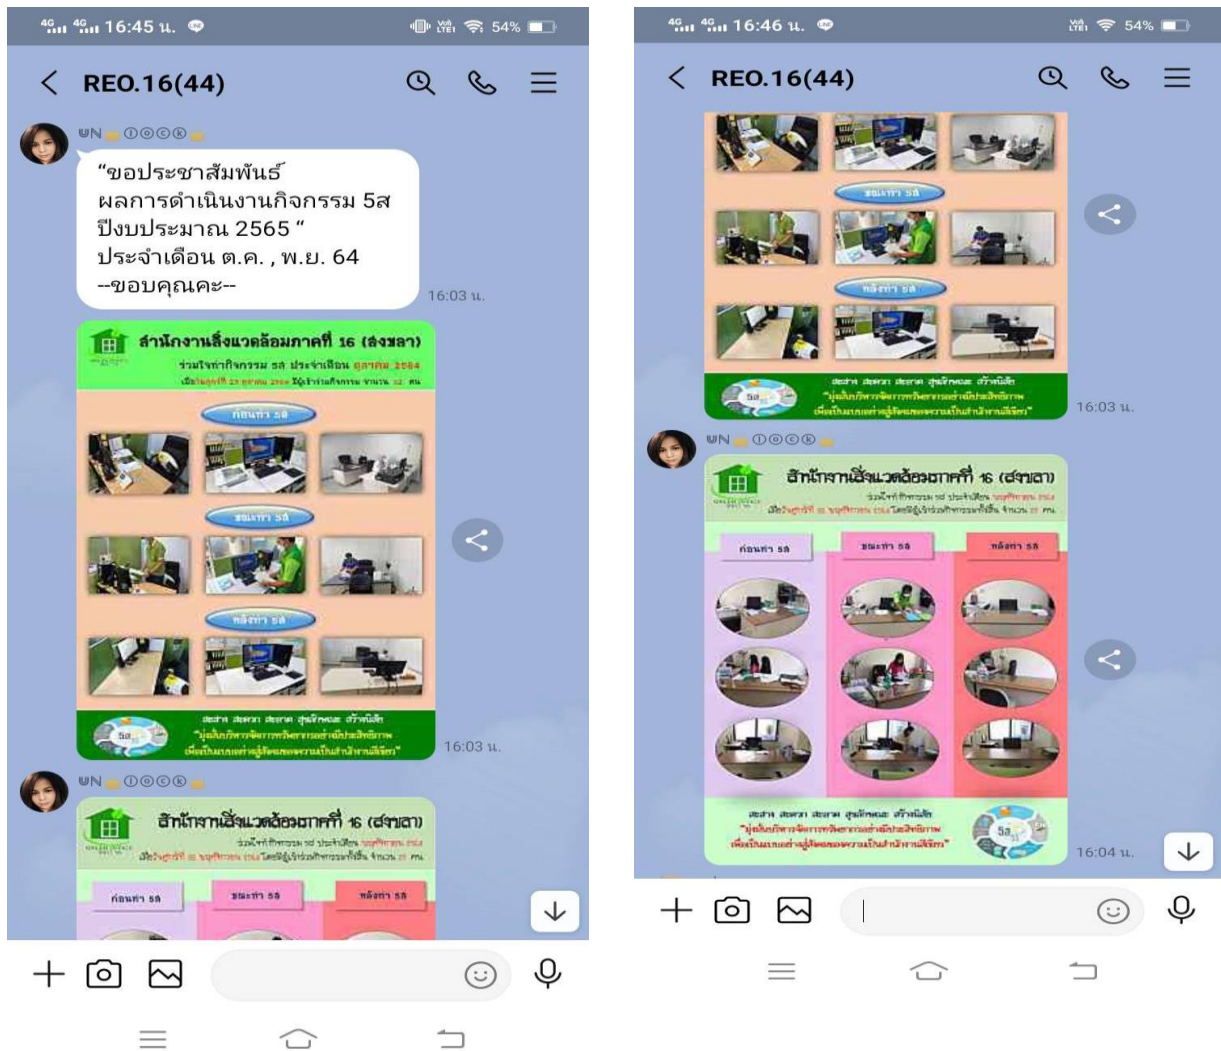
16:45 น. 54%

REO.16(44)

UN ⓄⓄⒸⓀ

"ขอประชาสัมพันธ์ ผลการดำเนินงานกิจกรรม 5ส ปีงบประมาณ 2565 " ประจำเดือน ต.ค. , พ.ย. 64 --ขอบคุณคะ--

16:03 น.

สำนักงานสิ่งแวดล้อมภาคที่ 16 (สงขลา)

ร่วมใจทำกิจกรรม 5ส ประจำเดือน ตุลาคม 2564

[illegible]

ก่อนทำ 5ส

ขณะทำ 5ส

หลังทำ 5ส

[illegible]

16:03 น.

UN ⓄⓄⒸⓀ

สำนักงานสิ่งแวดล้อมภาคที่ 16 (สงขลา)

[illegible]

ก่อนทำ 5ส

ขณะทำ 5ส

หลังทำ 5ส

16:46 น. 54%

REO.16(44)

ขณะทำ 5ส

หลังทำ 5ส

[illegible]

16:03 น.

UN ⓄⓄⒸⓀ

สำนักงานสิ่งแวดล้อมภาคที่ 16 (สงขลา)

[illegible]

ก่อนทำ 5ส

ขณะทำ 5ส

หลังทำ 5ส

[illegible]

16:04 น.